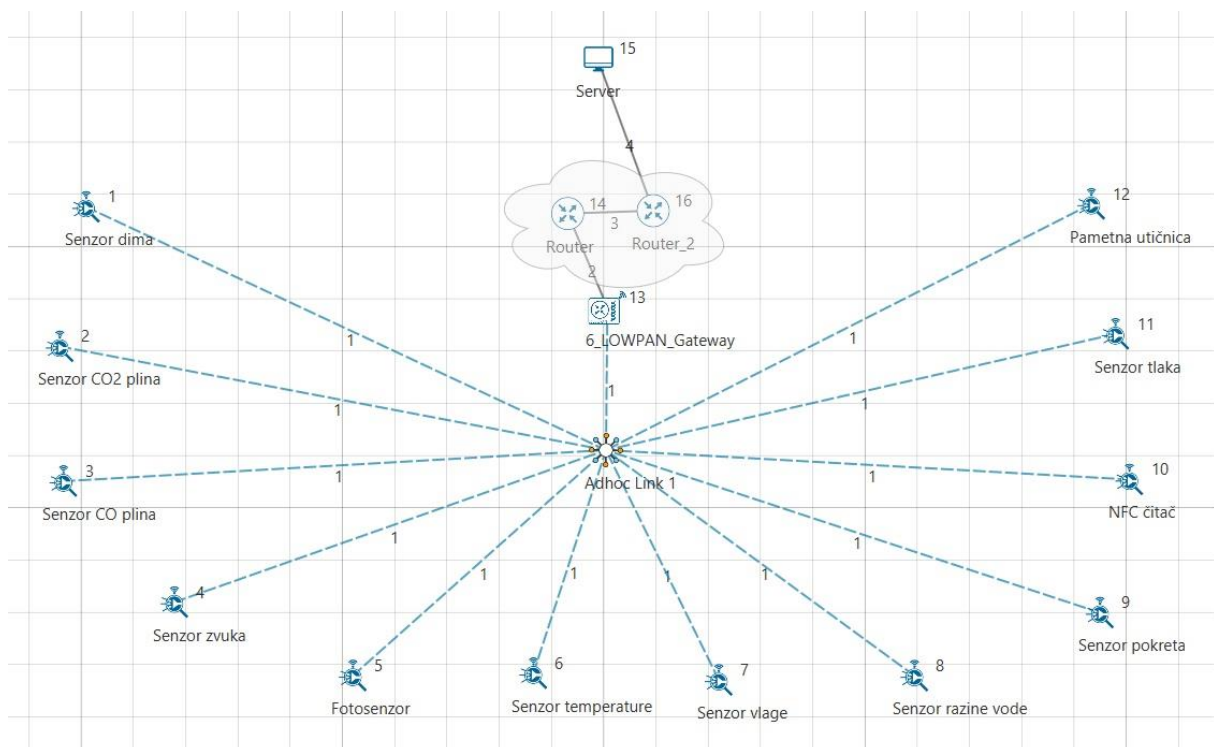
15
Server
4
14
16
3
Router
Router_2
2
13
6_LOWPAN_Gateway
1
Senzor dima
12
Pametna utičnica
2
Senzor CO2 plina
11
Senzor tlaka
3
Senzor CO plina
10
NFC čitač
Adhoc Link 1
4
Senzor zvuka
5
Fotosenzor
6
Senzor temperature
7
Senzor vlage
8
Senzor razine vode
9
Senzor pokreta
1
1
1
1
1
1
1
1
1
1
1
1
1